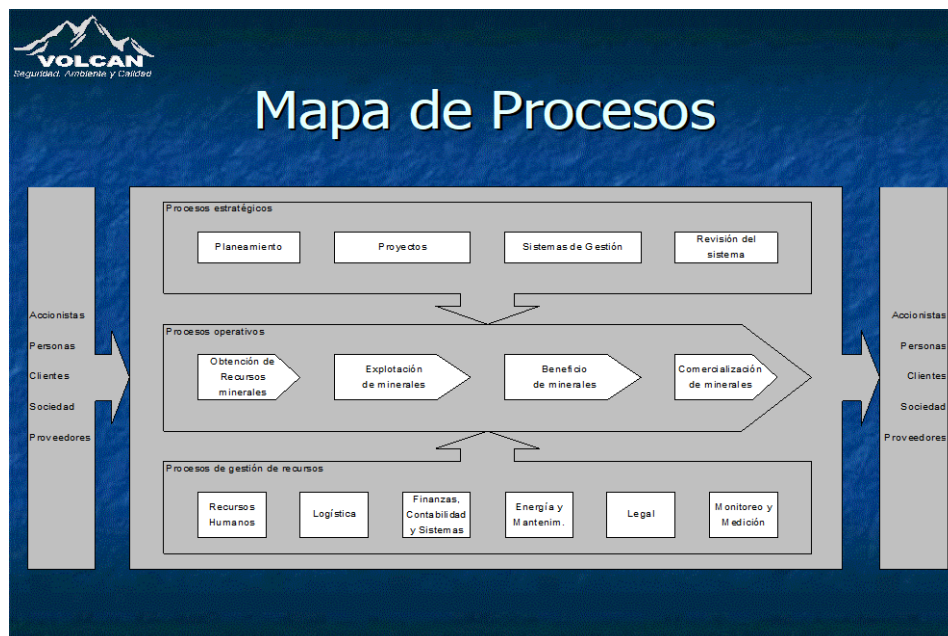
VOLCAN
Seguridad, Ambiente y Calidad

Mapa de Procesos

Accionistas
Personas
Clientes
Sociedad
Proveedores

Procesos estratégicos

Planeamiento
Proyectos
Sistemas de Gestión
Revisión del sistema

Procesos operativos

Obtención de Recursos minerales
Explotación de minerales
Beneficio de minerales
Comercialización de minerales

Procesos de gestión de recursos

Recursos Humanos
Logística
Finanzas, Contabilidad y Sistemas
Energía y Mantenim.
Legal
Monitoreo y Medición

Accionistas
Personas
Clientes
Sociedad
Proveedores